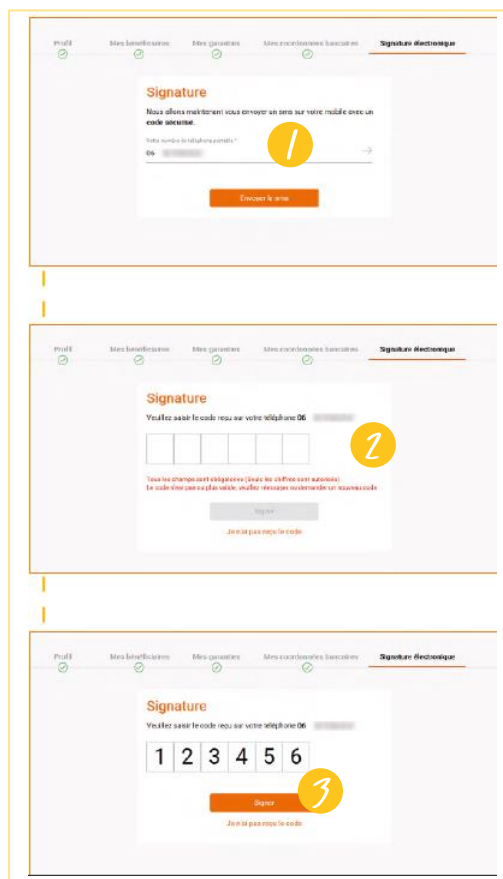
Profil Mes bénéficiaires Mes garanties Mes coordonnées bancaires Signature électronique

Signature

Nous allons maintenant vous envoyer un sms sur votre mobile avec un code sécurisé.

Votre numéro de téléphone portable *

06 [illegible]

1

Envoyer le sms

Profil Mes bénéficiaires Mes garanties Mes coordonnées bancaires Signature électronique

Signature

Veuillez saisir le code reçu sur votre téléphone 06 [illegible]

2

Tous les champs sont obligatoires (Seuls les chiffres sont autorisés)
Le code n'est pas ou plus valide, veuillez réessayer ou demander un nouveau code

Signer

Je n'ai pas reçu le code

Profil Mes bénéficiaires Mes garanties Mes coordonnées bancaires Signature électronique

Signature

Veuillez saisir le code reçu sur votre téléphone 06 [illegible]

1 2 3 4 5 6

Signer

3

Je n'ai pas reçu le code